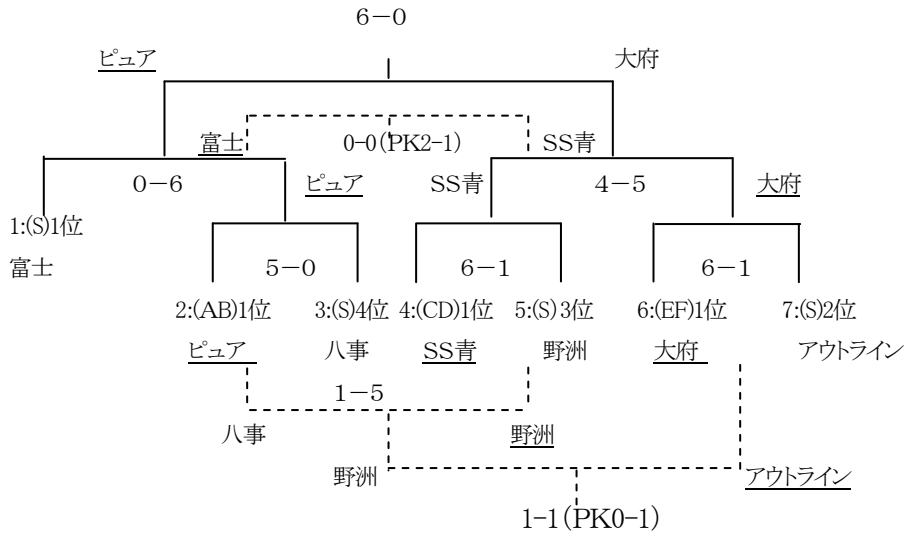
6−0

ピュア

大府

富士

0-0(PK2-1)

SS青

0−6

ピュア

SS青

4−5

大府

1:(S)1位

富士

5−0

6−1

6−1

2:(AB)1位

3:(S)4位

4:(CD)1位

5:(S) 3位

6:(EF)1位

7:(S)2位

ピュア

八事

SS青

野洲

大府

アウトライン

1−5

八事

野洲

野洲

アウトライン

1-1(PK0-1)